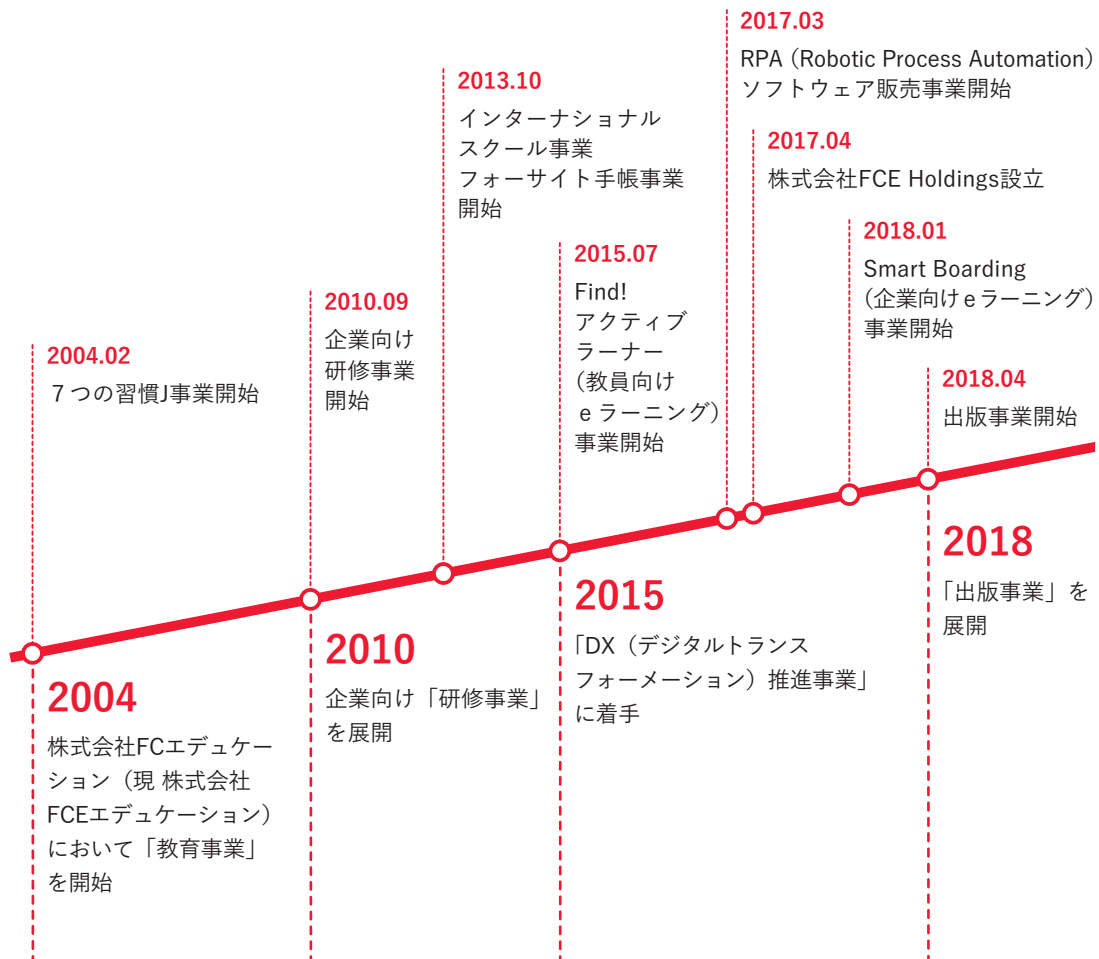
2017.03
RPA（Robotic Process Automation）ソフトウェア販売事業開始

2013.10
インターナショナルスクール事業
フォーサイト手帳事業
開始

2017.04
株式会社FCE Holdings設立

2018.01
Smart Boarding
（企業向けｅラーニング）
事業開始

2015.07
Find!
アクティブラーナー
（教員向け
ｅラーニング）
事業開始

2010.09
企業向け
研修事業
開始

2004.02
７つの習慣J事業開始

2018.04
出版事業開始

2018
「出版事業」を展開

2015
「DX（デジタルトランスフォーメーション）推進事業」に着手

2010
企業向け「研修事業」を展開

2004
株式会社FCエデュケーション（現 株式会社FCEエデュケーション）において「教育事業」を開始